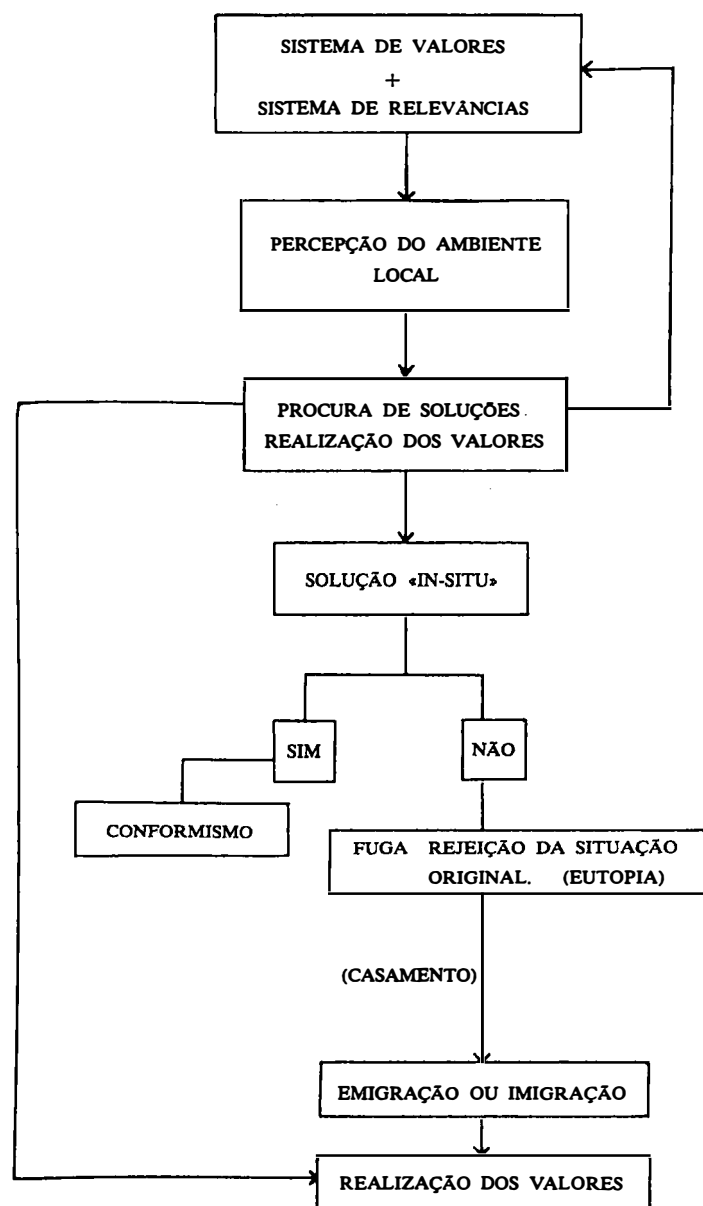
SISTEMA DE VALORES
+
SISTEMA DE RELEVÂNCIAS

PERCEPÇÃO DO AMBIENTE LOCAL

PROCURA DE SOLUÇÕES REALIZAÇÃO DOS VALORES

SOLUÇÃO «IN-SITU»

SIM

NÃO

CONFORMISMO

FUGA REJEIÇÃO DA SITUAÇÃO ORIGINAL. (EUTOPIA)

(CASAMENTO)

EMIGRAÇÃO OU IMIGRAÇÃO

REALIZAÇÃO DOS VALORES